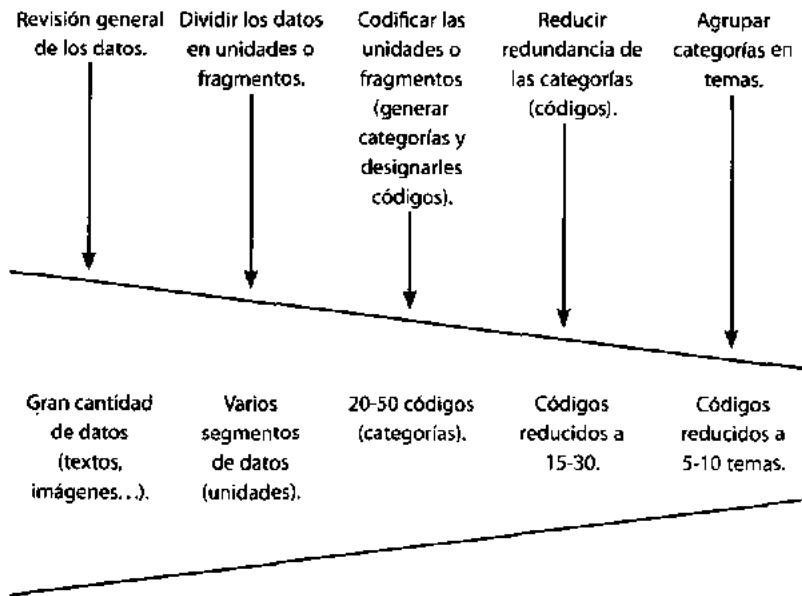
Revisión general de los datos.

Dividir los datos en unidades o fragmentos.

Codificar las unidades o fragmentos (generar categorías y designarles códigos).

Reducir redundancia de las categorías (códigos).

Agrupar categorías en temas.

Gran cantidad de datos (textos, imágenes...).

Varios segmentos de datos (unidades).

20-50 códigos (categorías).

Códigos reducidos a 15-30.

Códigos reducidos a 5-10 temas.